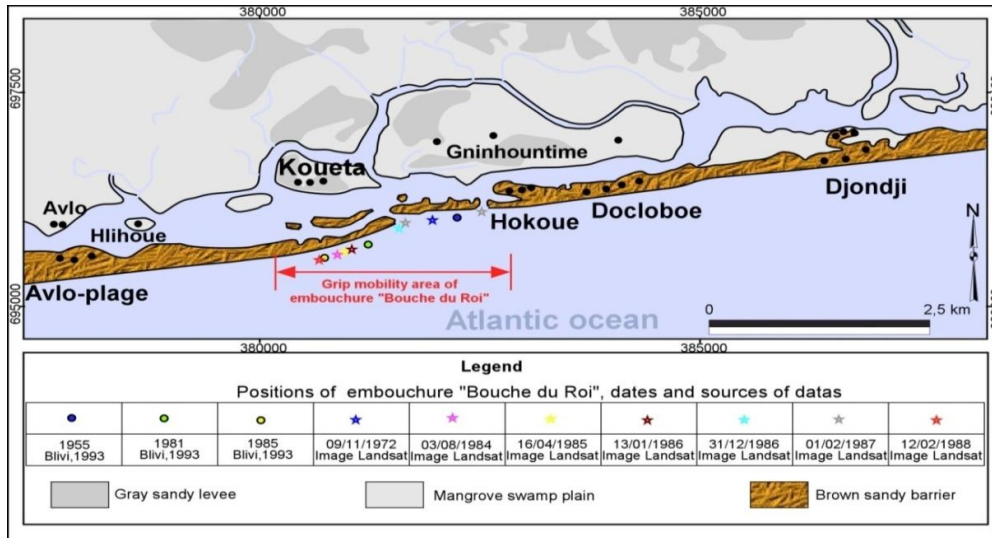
380000
385000
697500
695000
Koueta
Gninhountime
Avlo
Hlihoue
Hokoue
Docloboe
Djondji
N
Avlo-plage
Grip mobility area of embouchure "Bouche du Roi"
0
2,5 km
Atlantic ocean
380000
385000

Legend
Positions of embouchure "Bouche du Roi", dates and sources of datas

| ● | ● | ● | ★ | ★ | ★ | ★ | ★ | ★ | ★ |
|---|---|---|---|---|---|---|---|---|---|
| 1955 Blivi,1993 | 1981 Blivi,1993 | 1985 Blivi,1993 | 09/11/1972 Image Landsat | 03/08/1984 Image Landsat | 16/04/1985 Image Landsat | 13/01/1986 Image Landsat | 31/12/1986 Image Landsat | 01/02/1987 Image Landsat | 12/02/1988 Image Landsat |

Gray sandy levee
Mangrove swamp plain
Brown sandy barrier